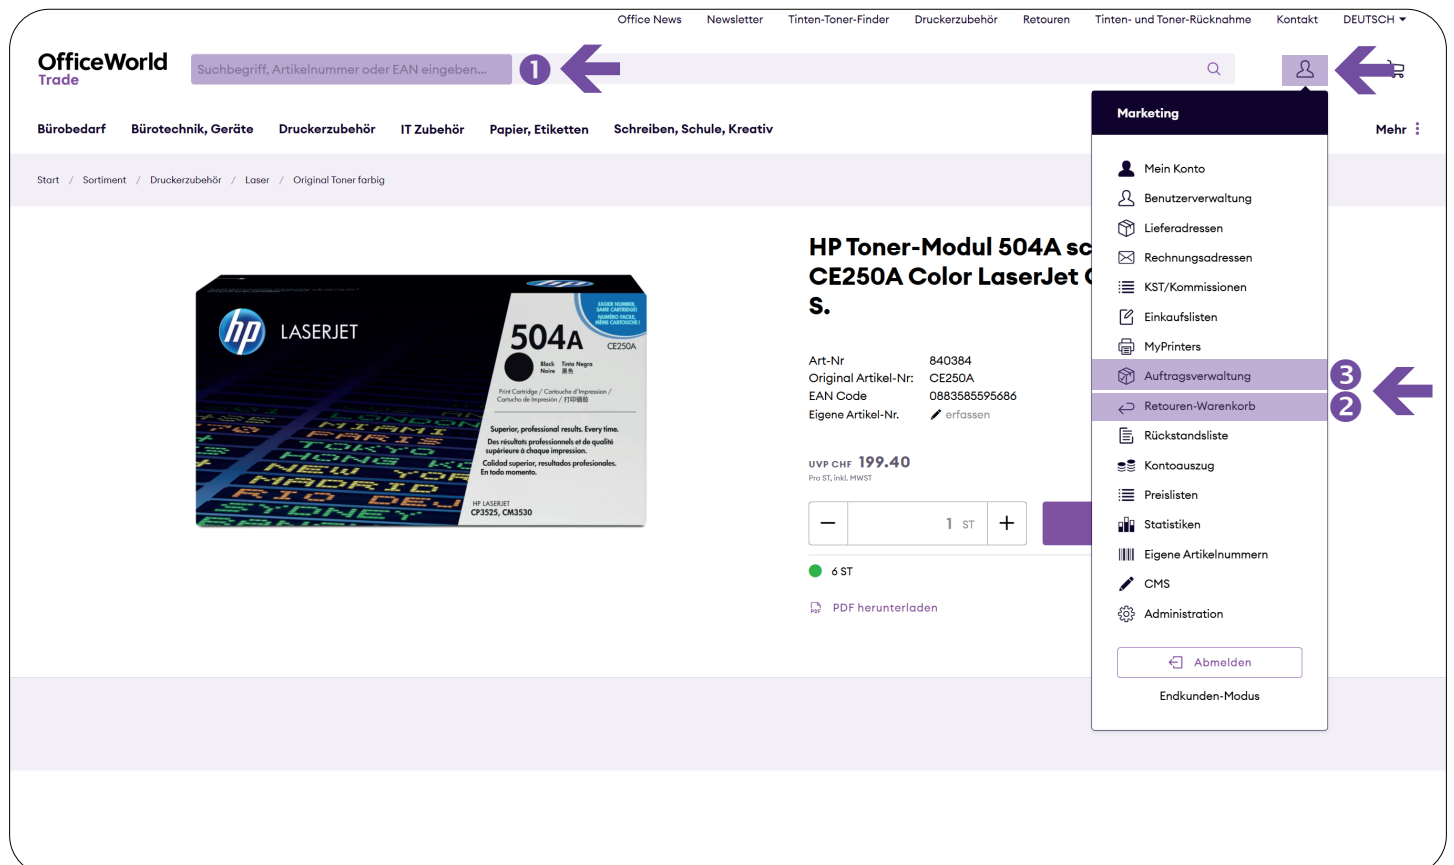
Office News Newsletter Tinten-Toner-Finder Druckerzubehör Retouren Tinten- und Toner-Rücknahme Kontakt DEUTSCH

OfficeWorld Trade

Suchbegriff, Artikelnummer oder EAN eingeben...

1

Bürobedarf Bürotechnik, Geräte Druckerzubehör IT Zubehör Papier, Etiketten Schreiben, Schule, Kreativ Mehr

Start / Sortiment / Druckerzubehör / Laser / Original Toner farbig

hp LASERJET 504A CE250A Black Noire Tinta Negra

Print Cartridge / Cartouche d'impression / Cartucho de impresión

Superior, professional results. Every time. Des résultats professionnels et de qualité supérieure à chaque impression. Calidad superior, resultados profesionales. En todo momento.

HP LASERJET CP3525, CM3530

MIAMI PARIS TOKYO HONG KONG NEW YORK MADRID RIO DE JANEIRO SYDNEY

HP Toner-Modul 504A sc CE250A Color LaserJet C S.

Art-Nr 840384
Original Artikel-Nr: CE250A
EAN Code 0883585595686
Eigene Artikel-Nr. erfassen

UVP CHF 199.40
Pro ST, inkl. MWST

1 ST

6 ST

PDF herunterladen

Marketing

Mein Konto
Benutzerverwaltung
Lieferadressen
Rechnungsadressen
KST/Kommissionen
Einkaufslisten
MyPrinters
Auftragsverwaltung 3
Retouren-Warenkorb 2
Rückstandsliste
Kontoauszug
Preislisten
Statistiken
Eigene Artikelnummern
CMS
Administration

Abmelden

Endkunden-Modus